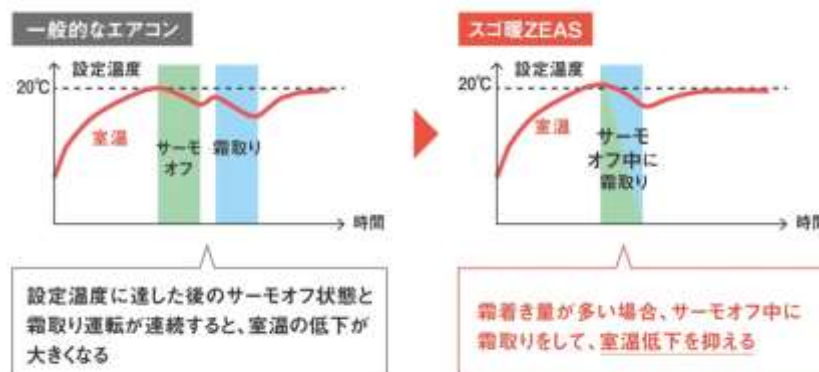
一般的なエアコン

設定温度
20℃
室温
サーモオフ
霜取り
時間

設定温度に達した後のサーモオフ状態と霜取り運転が連続すると、室温の低下が大きくなる

スゴ暖ZEAS

設定温度
20℃
室温
サーモオフ中に霜取り
時間

霜着き量が多い場合、サーモオフ中に霜取りをして、室温低下を抑える